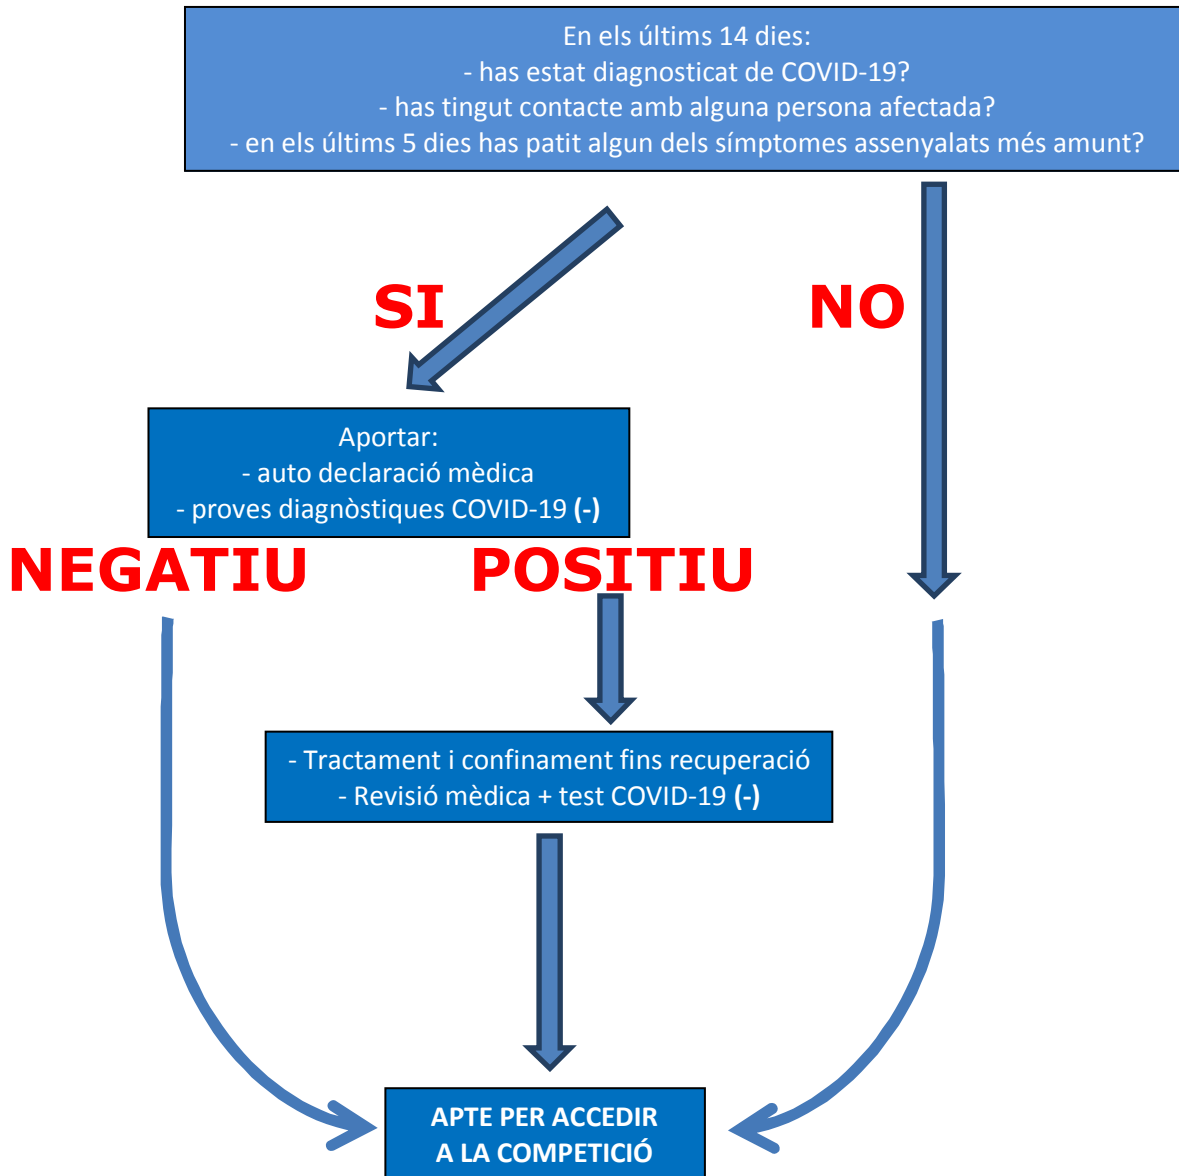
En els últims 14 dies:
- has estat diagnosticat de COVID-19?
- has tingut contacte amb alguna persona afectada?
- en els últims 5 dies has patit algun dels símptomes assenyalats més amunt?

SI

NO

Aportar:
- auto declaració mèdica
- proves diagnòstiques COVID-19 (-)

NEGATIU

POSITIU

- Tractament i confinament fins recuperació
- Revisió mèdica + test COVID-19 (-)

APTE PER ACCEDIR A LA COMPETICIÓ